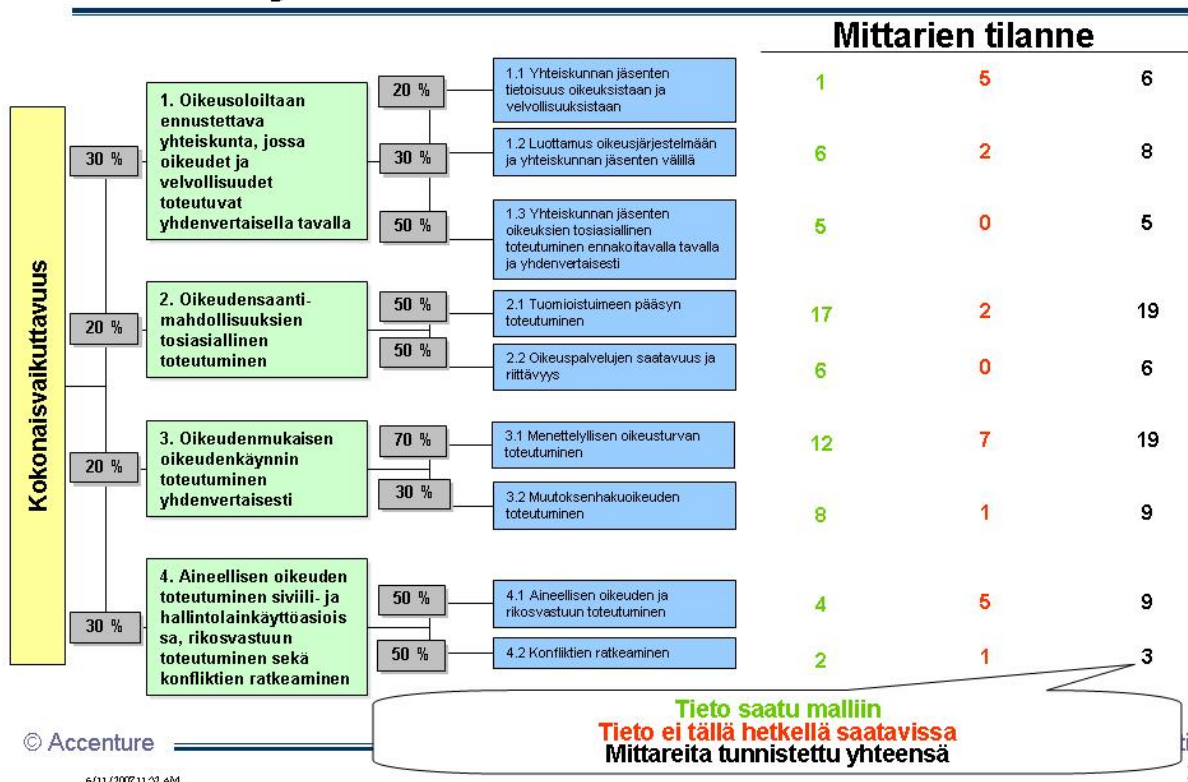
Mittarien tilanne

Kokonaisvaikuttavuus

30 %

1. Oikeusoloiltaan ennustettava yhteiskunta, jossa oikeudet ja velvollisuudet toteutuvat yhdenvertaisella tavalla

20 %

1.1 Yhteiskunnan jäsenten tietoisuus oikeuksistaan ja velvollisuuksistaan

1 5 6

30 %

1.2 Luottamus oikeusjärjestelmään ja yhteiskunnan jäsenten välillä

6 2 8

50 %

1.3 Yhteiskunnan jäsenten oikeuksien tosiasiallinen toteutuminen ennakoitavalla tavalla ja yhdenvertaisesti

5 0 5

20 %

2. Oikeudensaantimahdollisuuksien tosiasiallinen toteutuminen

50 %

2.1 Tuomioistuimeen pääsyn toteutuminen

17 2 19

50 %

2.2 Oikeuspalvelujen saatavuus ja riittävyys

6 0 6

20 %

3. Oikeudenmukaisen oikeudenkäynnin toteutuminen yhdenvertaisesti

70 %

3.1 Menettelyllisen oikeusturvan toteutuminen

12 7 19

30 %

3.2 Muutoksenhakuoikeuden toteutuminen

8 1 9

30 %

4. Aineellisen oikeuden toteutuminen siviili- ja hallintolainkäyttöasioissa, rikosvastuun toteutuminen sekä konfliktien ratkeaminen

50 %

4.1 Aineellisen oikeuden ja rikosvastuun toteutuminen

4 5 9

50 %

4.2 Konfliktien ratkeaminen

2 1 3

Tieto saatu malliin
Tieto ei tällä hetkellä saatavissa
Mittareita tunnistettu yhteensä

© Accenture

6/11/2007 11:21 AM